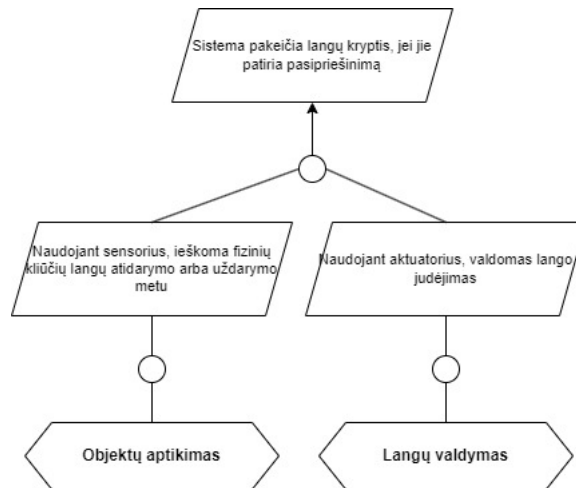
Sistema pakeičia langų kryptis, jei jie patiria pasipriešinimą

Naudojant sensorius, ieškoma fizinių kliūčių langų atidarymo arba uždarymo metu

Naudojant aktuatorius, valdomas lango judėjimas

Objektų aptikimas

Langų valdymas